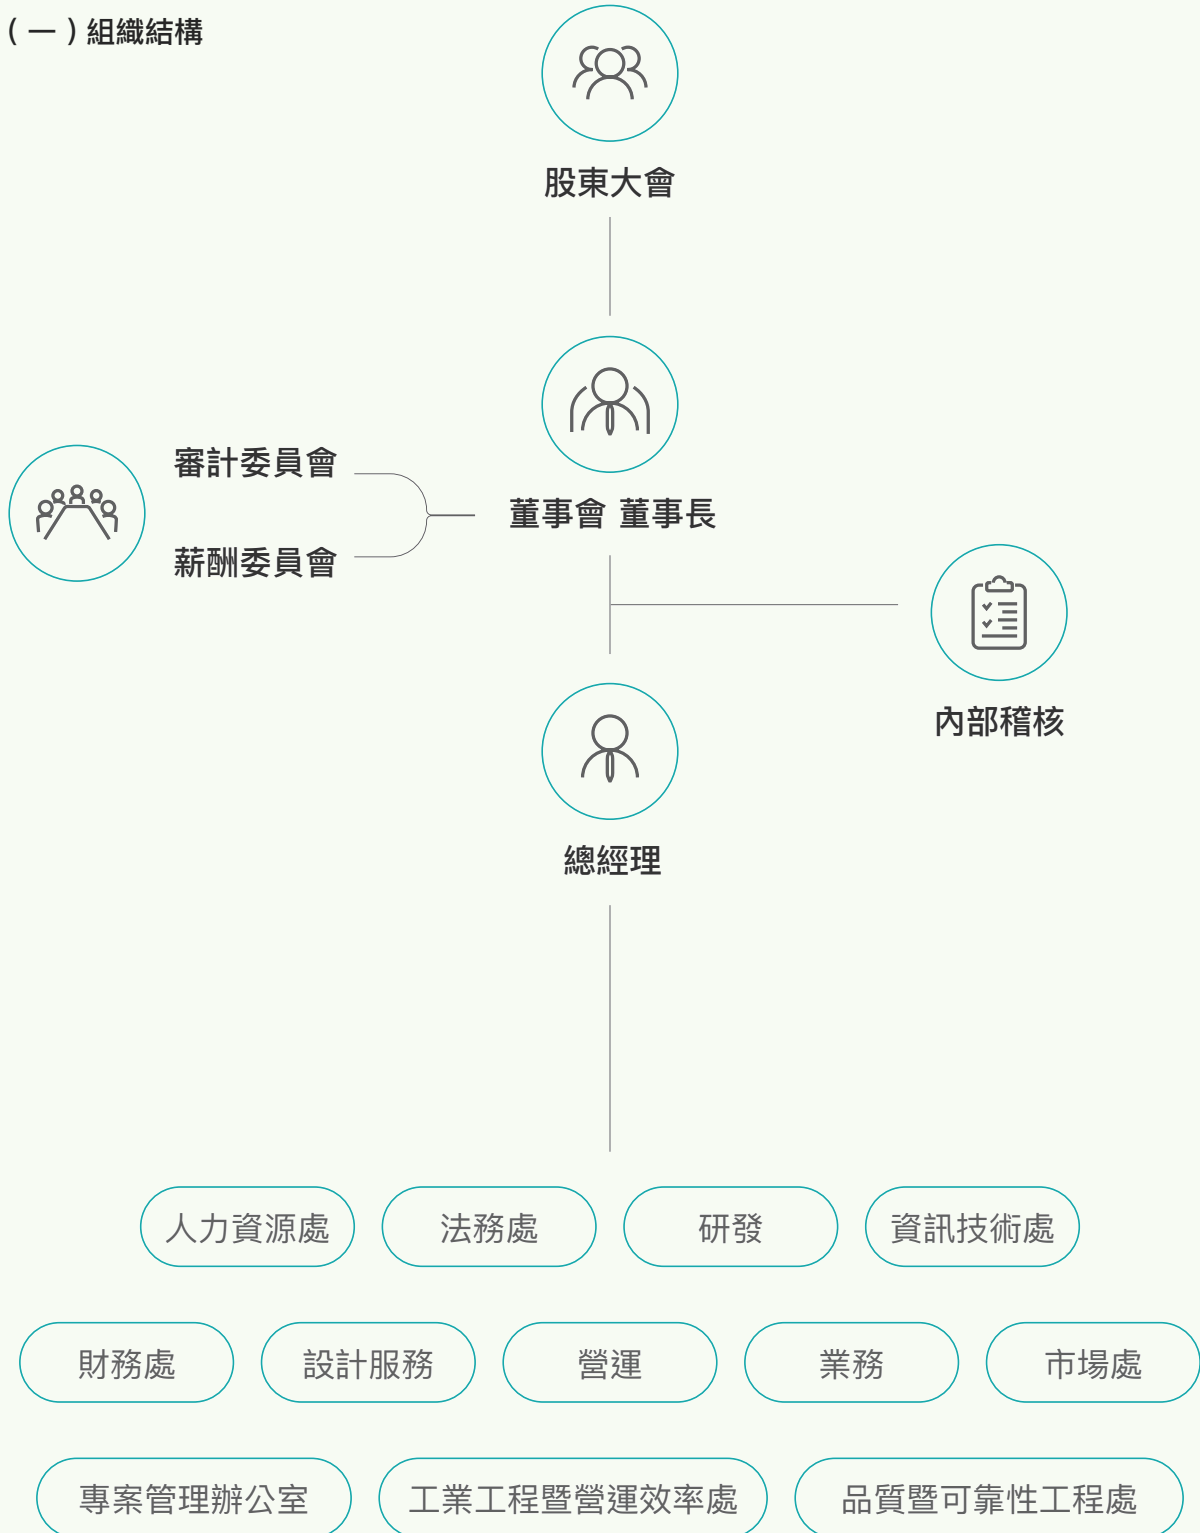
(一)組織結構

股東大會

審計委員會

薪酬委員會

董事會 董事長

內部稽核

總經理

人力資源處

法務處

研發

資訊技術處

財務處

設計服務

營運

業務

市場處

專案管理辦公室

工業工程暨營運效率處

品質暨可靠性工程處